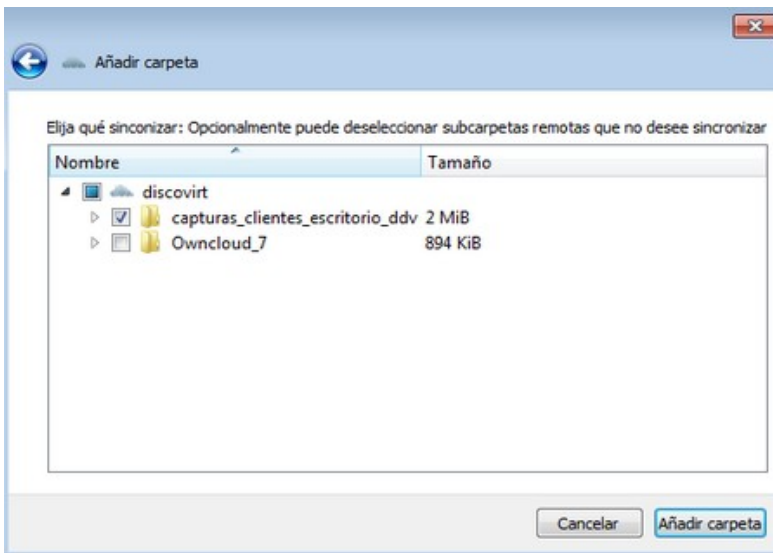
Añadir carpeta

Elija qué sinconizar: Opcionalmente puede deseleccionar subcarpetas remotas que no desee sincronizar

| Nombre | Tamaño |
|---|---|
| discovirt | |
| capturas_clientes_escritorio_ddv | 2 MiB |
| Owncloud_7 | 894 KiB |

Cancelar

Añadir carpeta